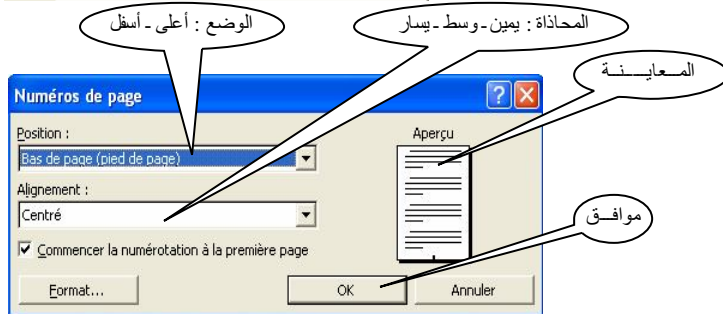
الوضع : أعلى ـ أسفل

المحاذاة : يمين ـ وسط ـ يسار

المـعايـــنـة

Numéros de page

Position :

Bas de page (pied de page)

Alignement :

Centré

Aperçu

موافـق

☑ Commencer la numérotation à la première page

Format...

OK

Annuler